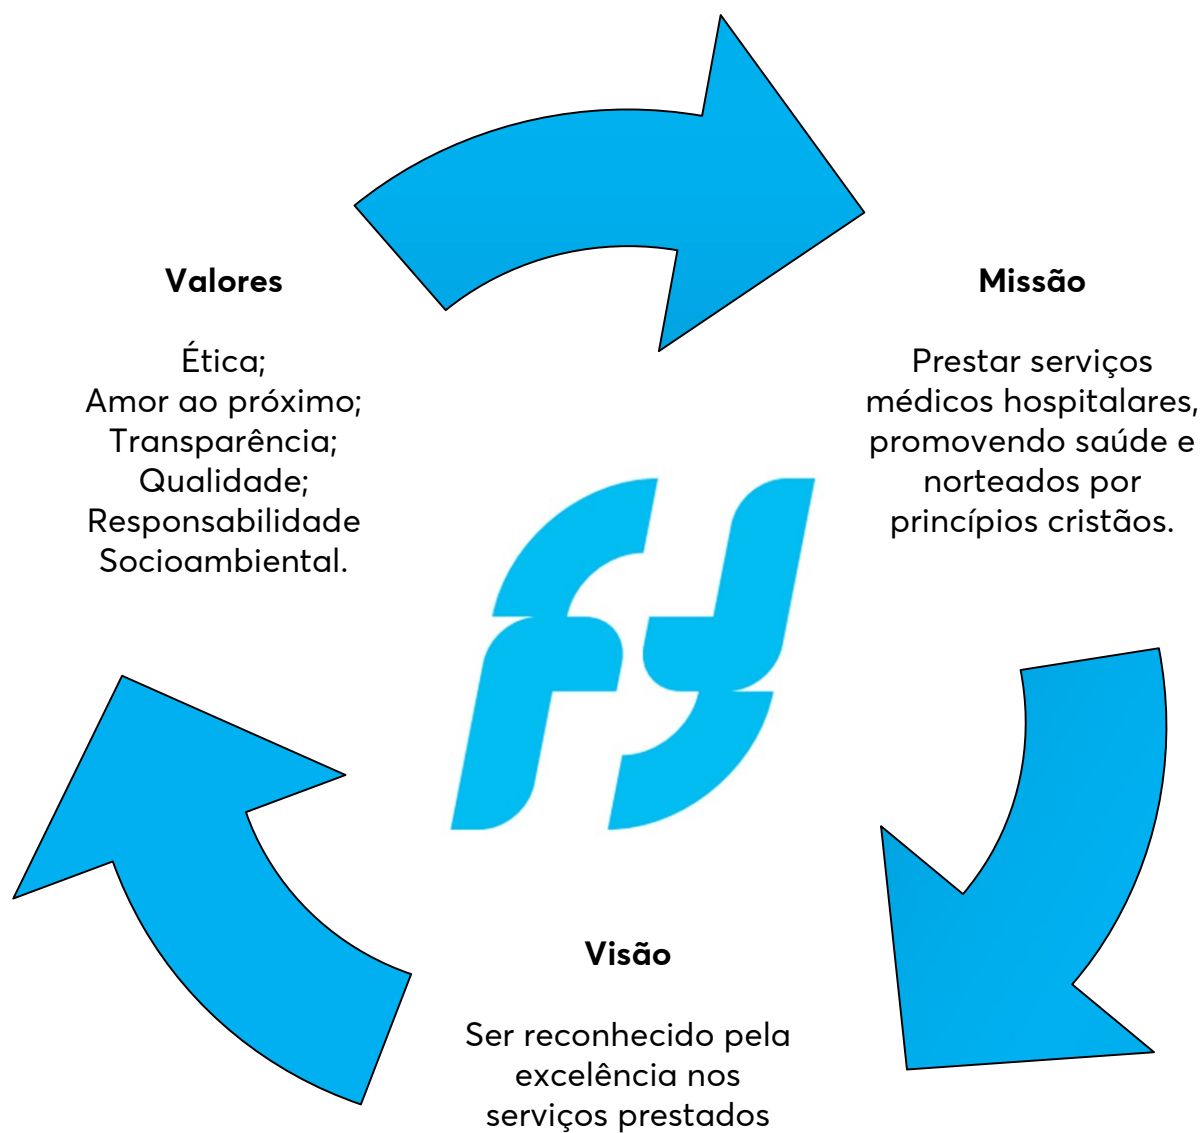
Valores

Ética;
Amor ao próximo;
Transparência;
Qualidade;
Responsabilidade
Socioambiental.

Missão

Prestar serviços médicos hospitalares, promovendo saúde e norteados por princípios cristãos.

Visão

Ser reconhecido pela excelência nos serviços prestados